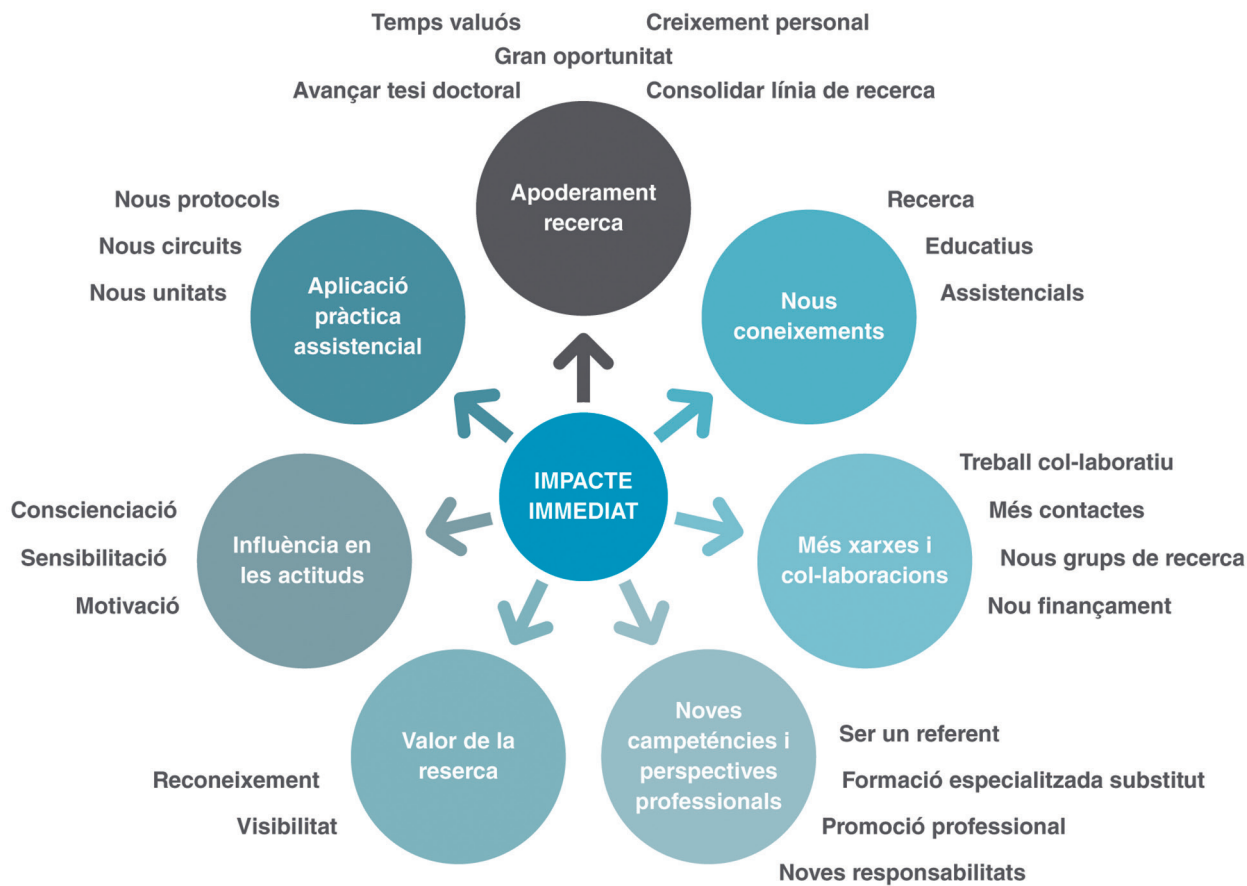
Temps valuós
Gran oportunitat
Avançar tesi doctoral
Creixement personal
Consolidar línia de recerca

Apoderament recerca

Nous protocols
Nous circuits
Nous unitats

Aplicació pràctica assistencial

Recerca
Educatius
Assistencials

Nous coneixements

IMPACTE IMMEDIAT

Consciènciació
Sensibilitació
Motivació

Influència en les actituds

Treball col-laboratiu
Més contactes
Nous grups de recerca
Nou finançament

Més xarxes i col-laboracions

Valor de la reserca

Reconeixement
Visibilitat

Noves campeténcies i perspectives professionals

Ser un referent
Formació especialitzada substitut
Promoció professional
Noves responsabilitats